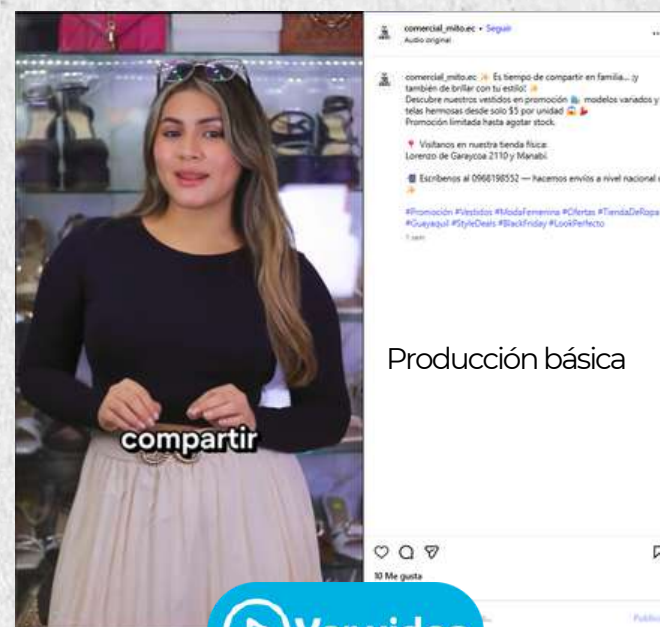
compartir

comercial_mito.ec • Seguir
Audio original

comercial_mito.ec ✨ Es tiempo de compartir en familia... ¡y también de brillar con tu estilo! ✨
Descubre nuestros vestidos en promoción 👗 modelos variados y telas hermosas desde solo $5 por unidad 😱 💃
Promoción limitada hasta agotar stock.

📍 Visítanos en nuestra tienda física:
Lorenzo de Garaycoa 2110 y Manabí.

📲 Escríbenos al 0968198552 — hacemos envíos a nivel nacional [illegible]
✨

#Promoción #Vestidos #ModaFemenina #Ofertas #TiendaDeRopa #Guayaquil #StyleDeals #BlackFriday #LookPerfecto

1 sem

Producción básica

10 Me gusta

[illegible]